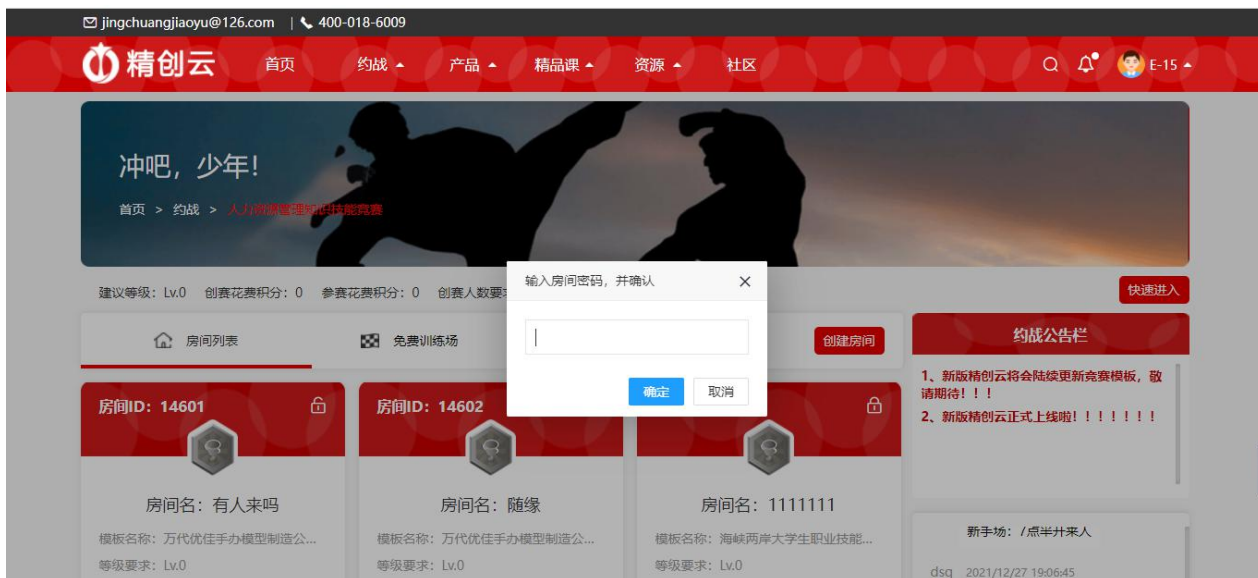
jingchuangjiaoyu@126.com | 400-018-6009

精创云 首页 约战 产品 精品课 资源 社区 E-15

冲吧，少年！

首页 > 约战 > 人力资源管理师技能竞赛

建议等级：Lv.0 创赛花费积分：0 参赛花费积分：0 创赛人数要求

快速进入

输入房间密码，并确认

确定 取消

房间列表 免费训练场 创建房间

约战公告栏

1、新版精创云将会陆续更新竞赛模板，敬请期待！！！

2、新版精创云正式上线啦！！！！！！！

房间ID：14601

房间名：有人来吗

模板名称：万代优佳手办模型制造公...

等级要求：Lv.0

房间ID：14602

房间名：随缘

模板名称：万代优佳手办模型制造公...

等级要求：Lv.0

房间名：1111111

模板名称：海峡两岸大学生职业技能...

等级要求：Lv.0

新手场：/点半开来人

dsq 2021/12/27 19:06:45